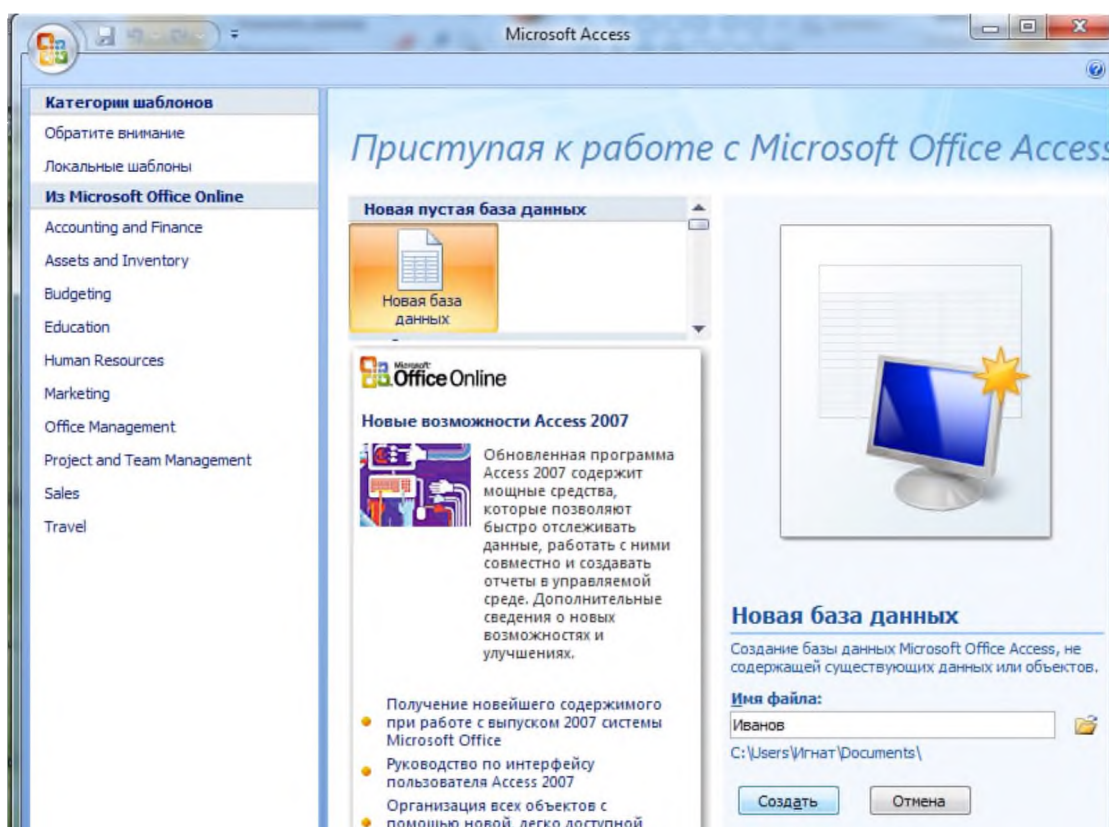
Microsoft Access

Категории шаблонов
Обратите внимание
Локальные шаблоны
Из Microsoft Office Online
Accounting and Finance
Assets and Inventory
Budgeting
Education
Human Resources
Marketing
Office Management
Project and Team Management
Sales
Travel

Приступая к работе с Microsoft Office Access

Новая пустая база данных
Новая база данных

Microsoft Office Online

Новые возможности Access 2007

Обновленная программа Access 2007 содержит мощные средства, которые позволяют быстро отслеживать данные, работать с ними совместно и создавать отчеты в управляемой среде. Дополнительные сведения о новых возможностях и улучшениях.

Получение новейшего содержимого при работе с выпуском 2007 системы Microsoft Office
Руководство по интерфейсу пользователя Access 2007
Организация всех объектов с помощью новой, легко доступной

Новая база данных
Создание базы данных Microsoft Office Access, не содержащей существующих данных или объектов.
Имя файла:
Иванов
C:\Users\Игнат\Documents\
Создать
Отмена